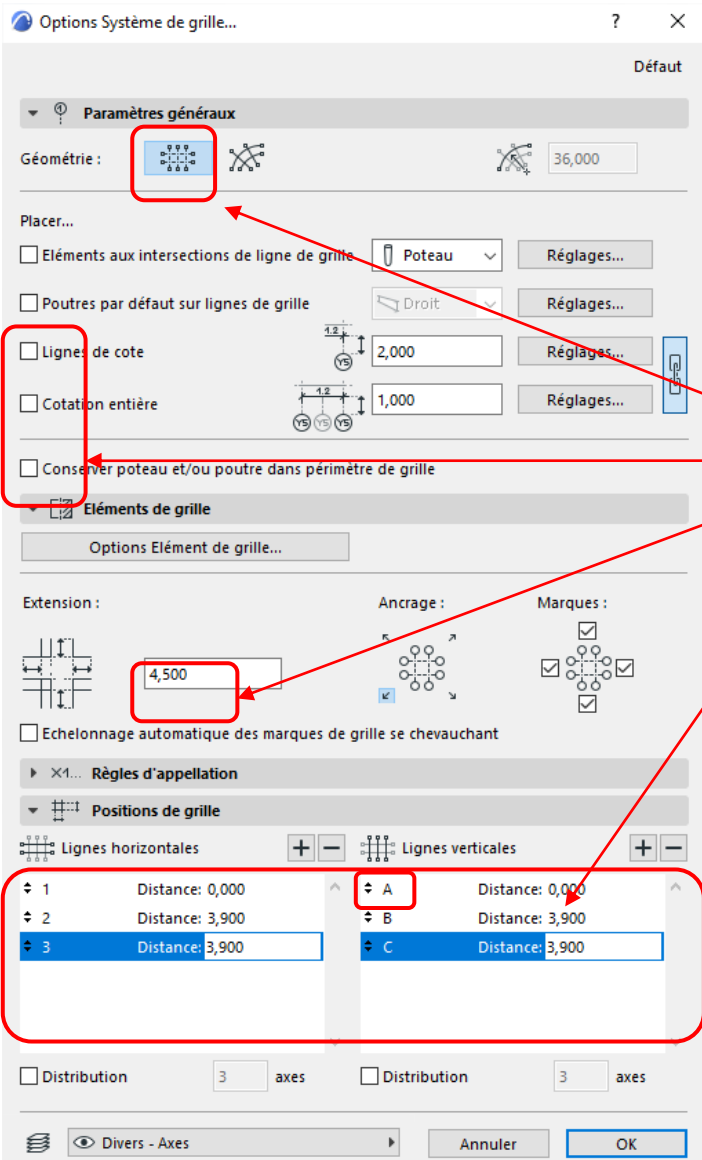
Options Système de grille...

?

Défaut

Paramètres généraux

Géométrie :

36,000

Placer...

Eléments aux intersections de ligne de grille

Poteau

Réglages...

Poutres par défaut sur lignes de grille

Droit

Réglages...

Lignes de cote

1.2

2,000

Réglages...

Cotation entière

1.2

1,000

Réglages...

Conserver poteau et/ou poutre dans périmètre de grille

Eléments de grille

Options Elément de grille...

Extension :

Ancrage :

Marques :

4,500

Echelonnage automatique des marques de grille se chevauchant

X1... Règles d'appellation

Positions de grille

Lignes horizontales

Lignes verticales

| | |
|---|---|
| 1 | Distance: 0,000 |
| 2 | Distance: 3,900 |
| 3 | Distance: 3,900 |

| | |
|---|---|
| A | Distance: 0,000 |
| B | Distance: 3,900 |
| C | Distance: 3,900 |

Distribution 3 axes

Distribution 3 axes

Divers - Axes

Annuler

OK